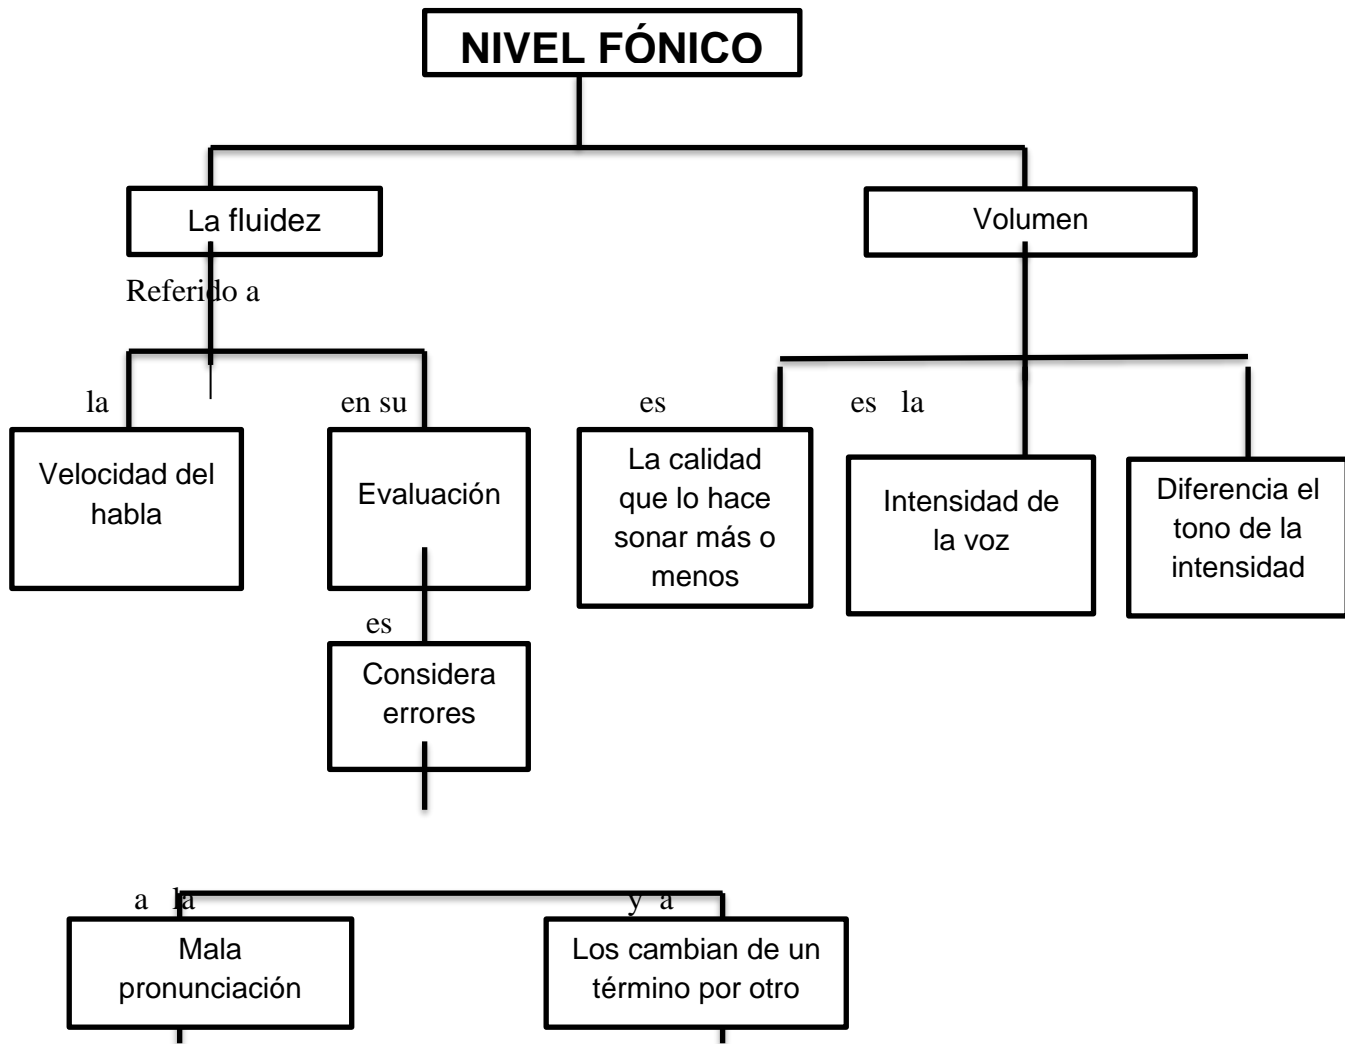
NIVEL FÓNICO

La fluidez

Referido a

la

Velocidad del habla

en su

Evaluación

es

Considera errores

a la

Mala pronunciación

y a

Los cambian de un término por otro

Volumen

es

La calidad que lo hace sonar más o menos

es la

Intensidad de la voz

Diferencia el tono de la intensidad